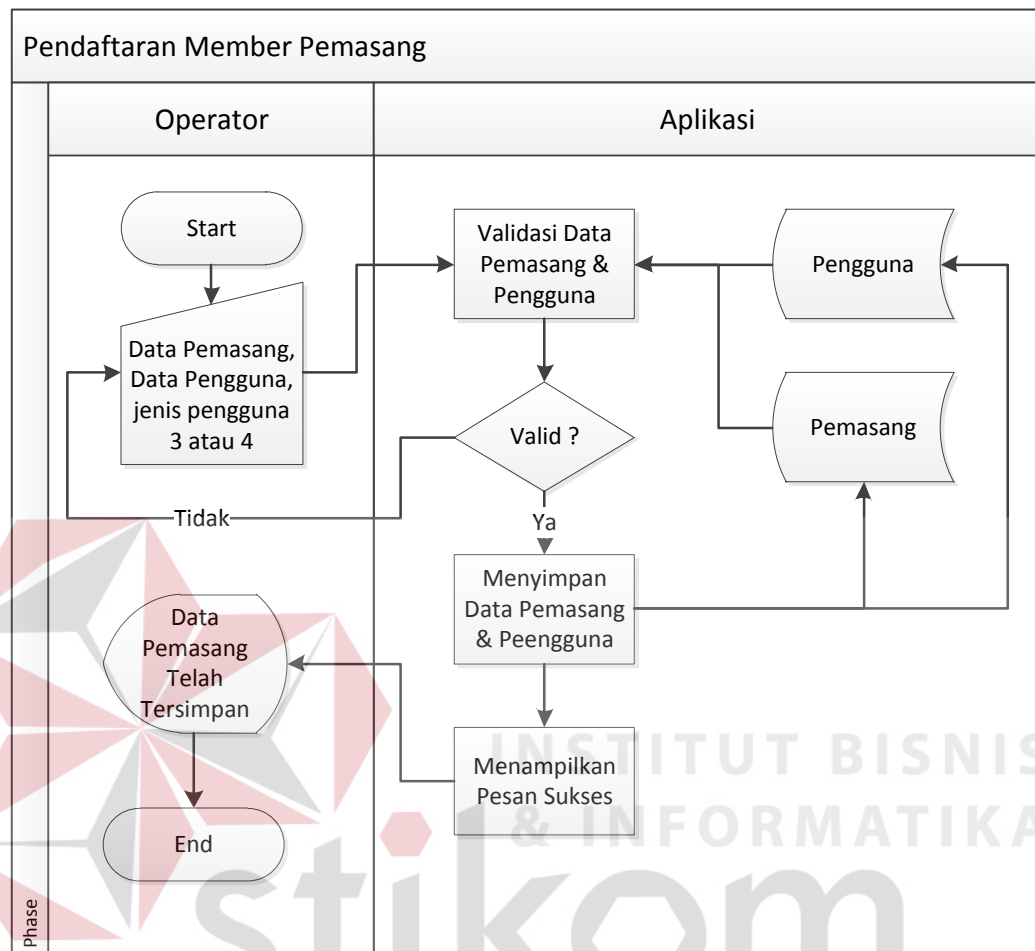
Pendaftaran Member Pemasang

Operator

Aplikasi

Start

Data Pemasang, Data Pengguna, jenis pengguna 3 atau 4

Validasi Data Pemasang & Pengguna

Pengguna

Pemasang

Valid ?

Tidak

Ya

Menyimpan Data Pemasang & Peengguna

Data Pemasang Telah Tersimpan

Menampilkan Pesan Sukses

End

Phase

INSTITUT BISNIS & INFORMATIKA

stikom